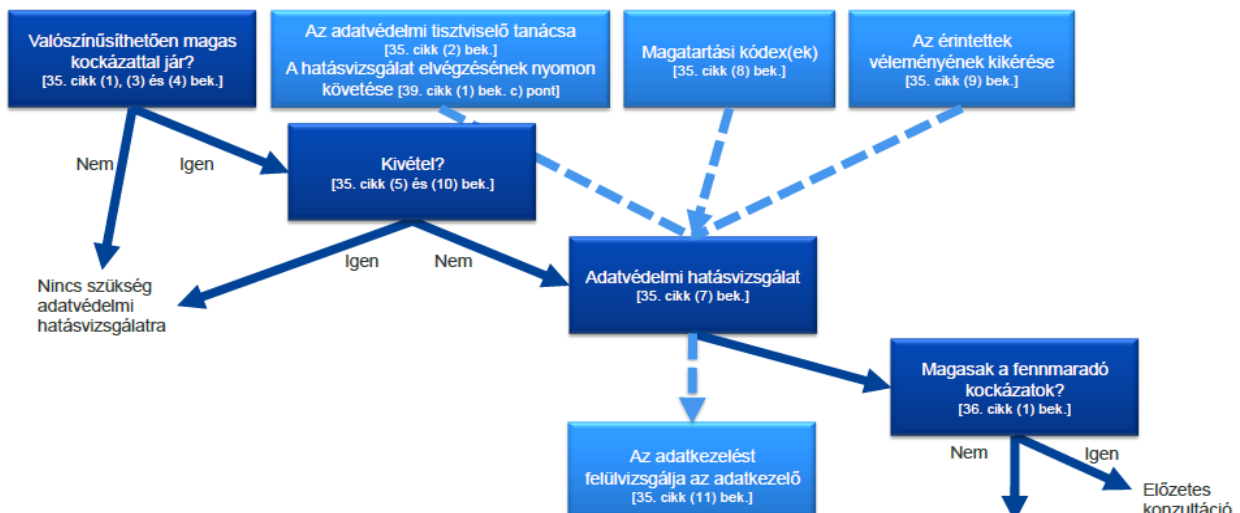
Valószínűsíthetően magas kockázattal jár?
[35. cikk (1), (3) és (4) bek.]

Az adatvédelmi tisztviselő tanácsa
[35. cikk (2) bek.]
A hatásvizsgálat elvégzésének nyomon követése [39. cikk (1) bek. c) pont]

Magatartási kódex(ek)
[35. cikk (8) bek.]

Az érintettek véleményének kikérése
[35. cikk (9) bek.]

Nem

Igen

Kivétel?
[35. cikk (5) és (10) bek.]

Nincs szükség adatvédelmi hatásvizsgálatra

Igen

Nem

Adatvédelmi hatásvizsgálat
[35. cikk (7) bek.]

Magasak a fennmaradó kockázatok?
[36. cikk (1) bek.]

Az adatkezelést felülvizsgálja az adatkezelő
[35. cikk (11) bek.]

Nem

Igen

Előzetes konzultáció